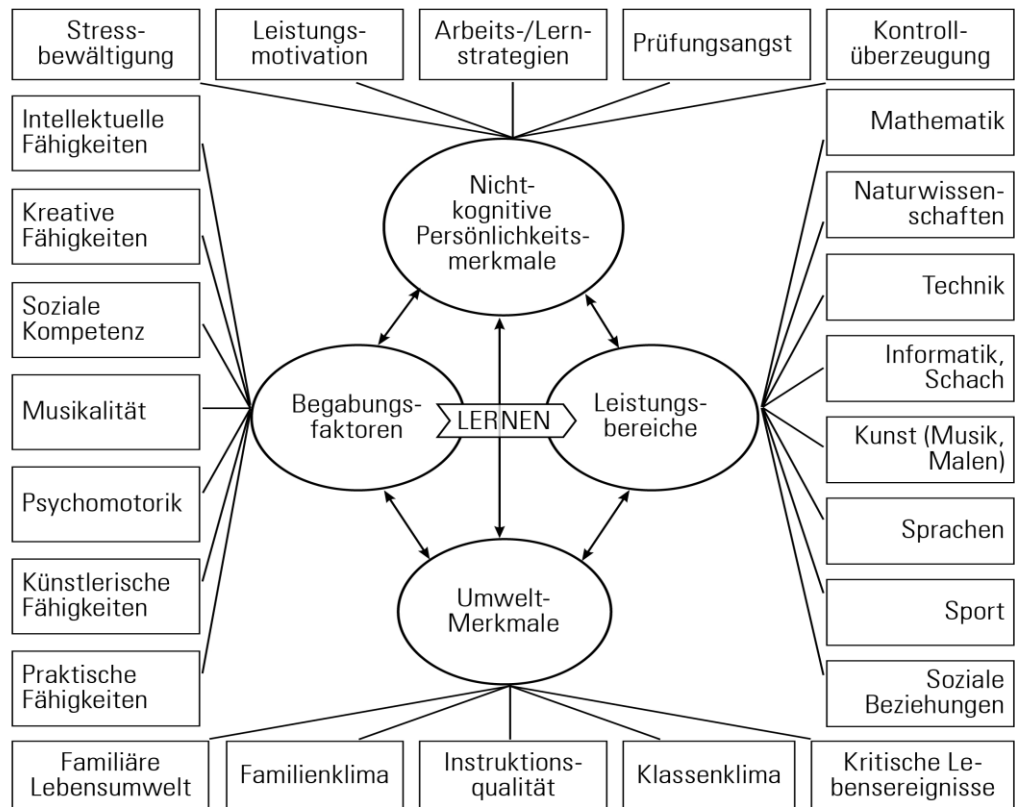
Stressbewältigung

Leistungsmotivation

Arbeits-/Lernstrategien

Prüfungsangst

Kontrollüberzeugung

Intellektuelle Fähigkeiten

Kreative Fähigkeiten

Soziale Kompetenz

Musikalität

Psychomotorik

Künstlerische Fähigkeiten

Praktische Fähigkeiten

Nichtkognitive Persönlichkeitsmerkmale

Begabungsfaktoren

LERNEN

Leistungsbereiche

Umwelt-Merkmale

Mathematik

Naturwissenschaften

Technik

Informatik, Schach

Kunst (Musik, Malen)

Sprachen

Sport

Soziale Beziehungen

Familiäre Lebensumwelt

Familienklima

Instruktionsqualität

Klassenklima

Kritische Lebensereignisse